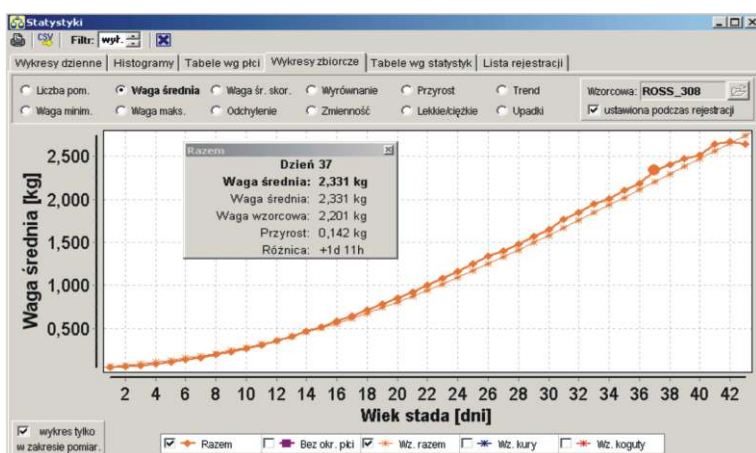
Statystyki

CSV Filtr: wył.

Wykresy dzienne | Histogramy | Tabele wg płci | Wykresy zbiorcze | Tabele wg statystyk | Lista rejestracji

Liczba pom. Waga średnia Waga śr. skor. Wyrównanie Przyrost Trend
Waga minim. Waga maks. Odchylenie Zmienność Lekkie/ciężkie Upadki

Wzorcowa: ROSS_308
ustawiona podczas rejestracji

Razem
Dzień 37
Waga średnia: 2,331 kg
Waga średnia: 2,331 kg
Waga wzorcowa: 2,201 kg
Przyrost: 0,142 kg
Różnica: +1d 11h

2,500
2,000
1,500
1,000
0,500

Waga średnia [kg]

2 4 6 8 10 12 14 16 18 20 22 24 26 28 30 32 34 36 38 40 42

Wiek stada [dni]

wykres tylko w zakresie pomiar.

Razem | Bez okr. płci | Wz. razem | Wz. kury | Wz. koguty